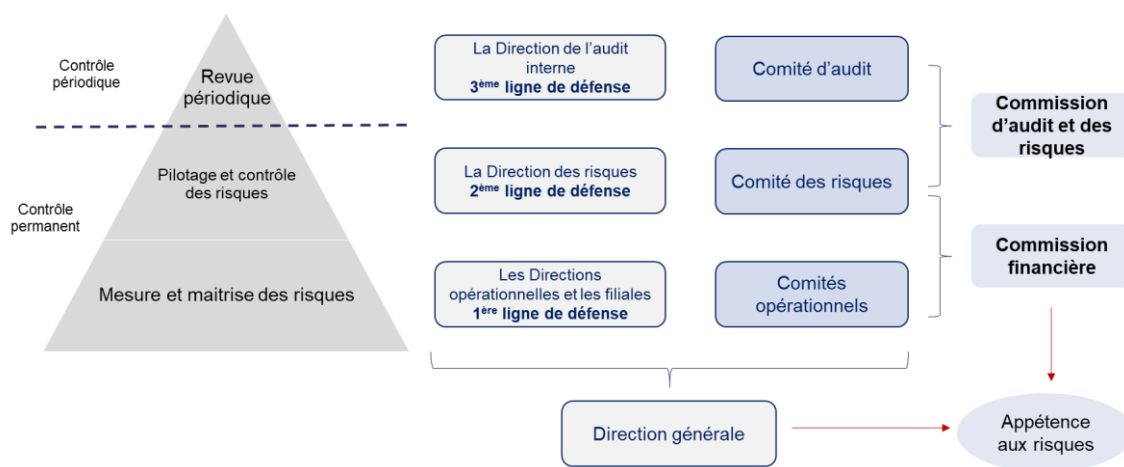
Contrôle périodique

Revue périodique

Contrôle permanent

Pilotage et contrôle des risques

Mesure et maitrise des risques

La Direction de l'audit interne
3$^{ème}$ ligne de défense

Comité d'audit

La Direction des risques
2$^{ème}$ ligne de défense

Comité des risques

Les Directions opérationnelles et les filiales
1$^{ère}$ ligne de défense

Comités opérationnels

Commission d'audit et des risques

Commission financière

Direction générale

Appétence aux risques